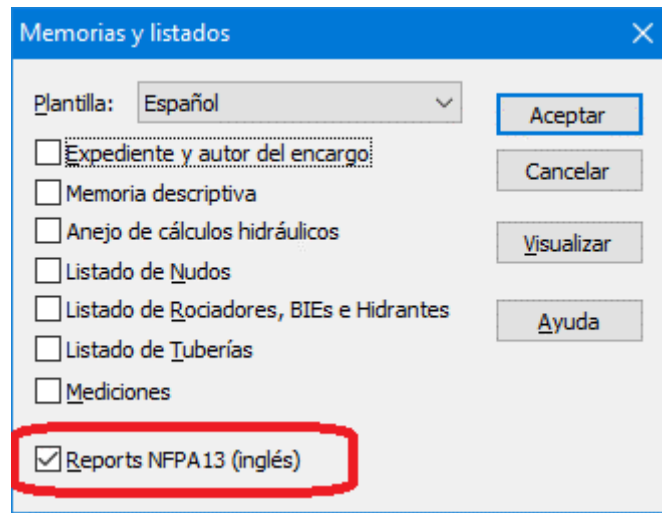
Memorias y listados

Plantilla: Español

Expediente y autor del encargo

Memoria descriptiva

Anejo de cálculos hidráulicos

Listado de Nudos

Listado de Rociadores, BIEs e Hidrantes

Listado de Tuberías

Mediciones

Reports NFPA13 (inglés)

Aceptar

Cancelar

Visualizar

Ayuda